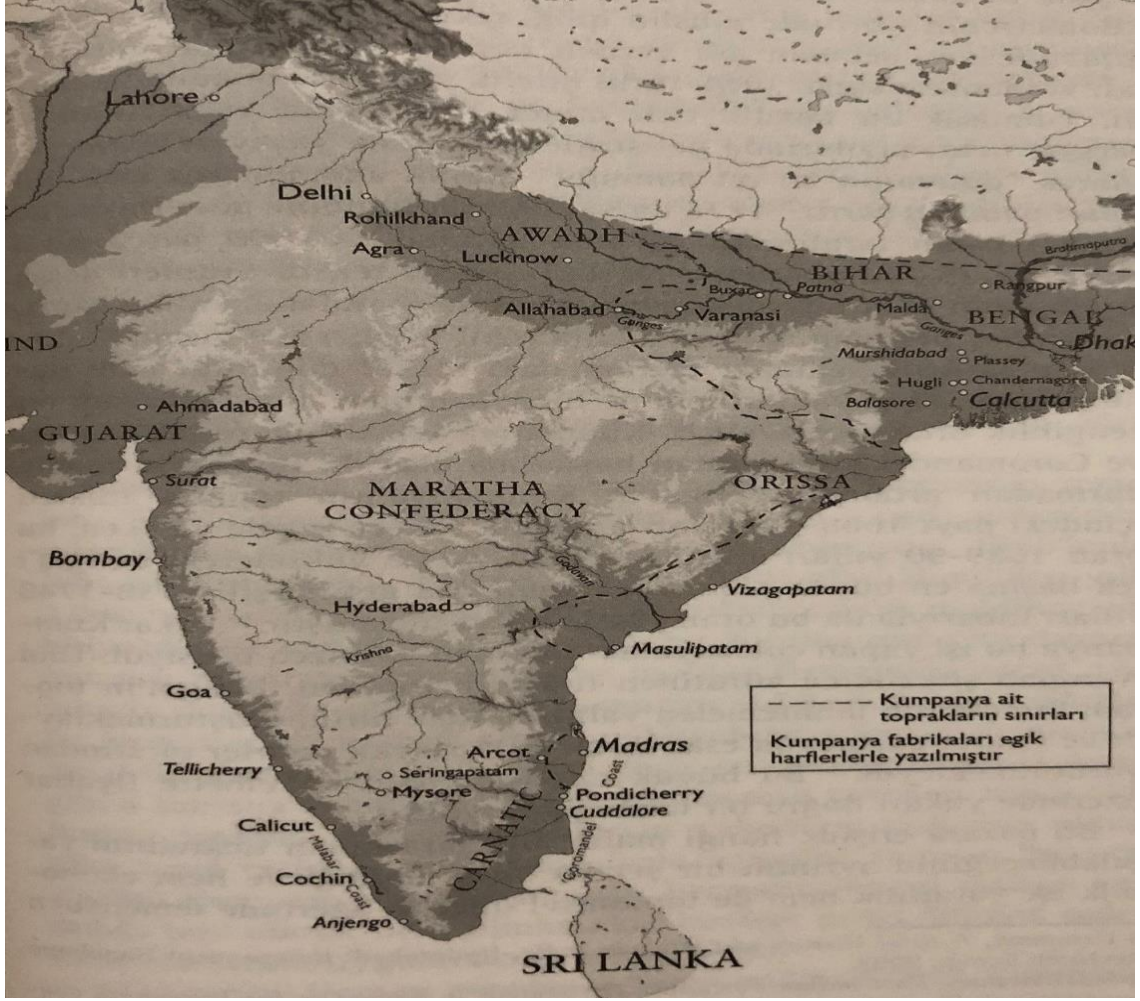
Lahore
Delhi
Rohilkhand
AWADH
Agra
Lucknow
BIHAR
Brahmaputra
Rangpur
Buxar
Patna
Allahabad
Ganges
Varanasi
Malda
Ganges
BENGAL
IND
Dhak
Murshidabad
Plassey
Hugli
Chandernagore
Balasore
Calcutta
Ahmadabad
GUJARAT
Surat
MARATHA CONFEDERACY
ORISSA
Bombay
Godavari
Vizagapatam
Hyderabad
Masulipatam
Krishna
Goa
Arcot
Madras
Tellicherry
Seringapatam
Mysore
Pondicherry
Cuddalore
Coast
Calicut
Malabar
Cochin
Coast
CARNATIC
Coromandel
Anjengo
SRI LANKA

Kumpanya ait toprakların sınırları
Kumpanya fabrikaları egik harflerlerle yazılmıştır